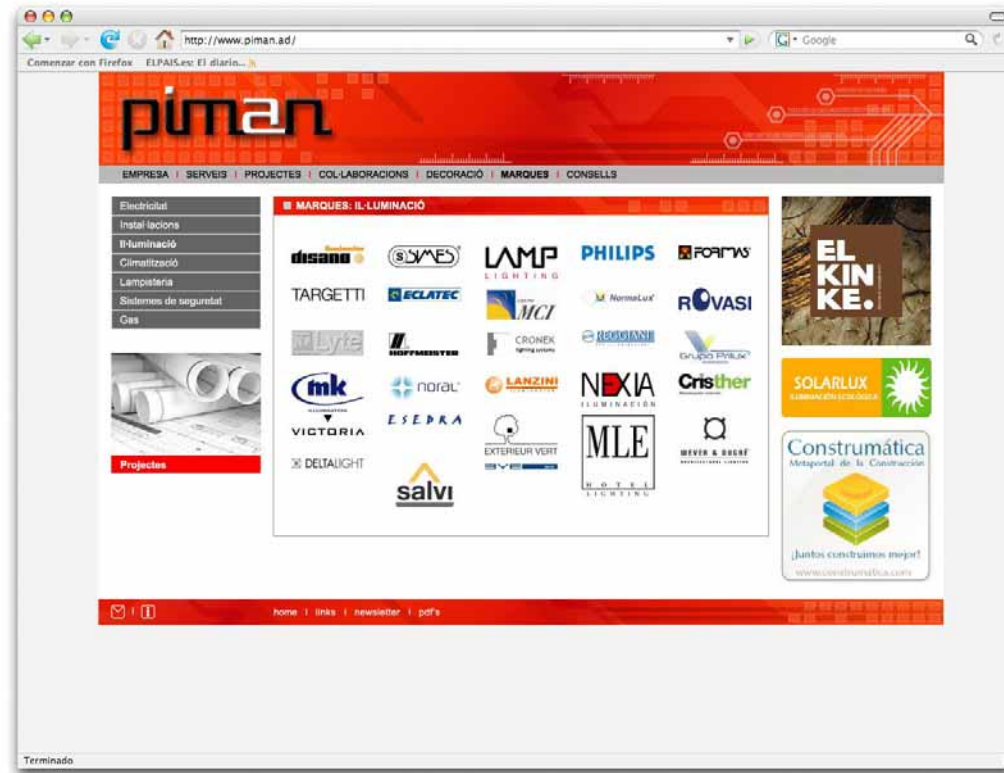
http://www.piman.ad/

Google

Comenzar con Firefox ELPAIS.es: El diario...

piman

EMPRESA | SERVEIS | PROJECTES | COL·LABORACIONS | DECORACIÓ | MARQUES | CONSELLS

Electricitat
Instal·lacions
Il·luminació
Climatització
Lampisteria
Sistemes de seguretat
Gas

Projectes

MARQUES: IL·LUMINACIÓ

disano
SIMES
LAMP LIGHTING
PHILIPS
FORMS
TARGETTI
ECLATEC
MCI
NormaLux
ROVASI
Lyte
HOFFMEISTER
CRONEK
REGGIANI
Grupo Prilux
mk
noral
LANZINI
NEXIA ILUMINACIÓN
Cristher
VICTORIA
ESEDRA
EXTERIEUR VERT
MLE HOTEL LIGHTING
MEYER & DUGAF
DELTALIGHT
salvi

EL KIN KE.

SOLARLUX

Construmática
Metaportal de la Construcción
¡Juntos construimos mejor!
www.construmatica.com

home | links | newsletter | pdf's

Terminado